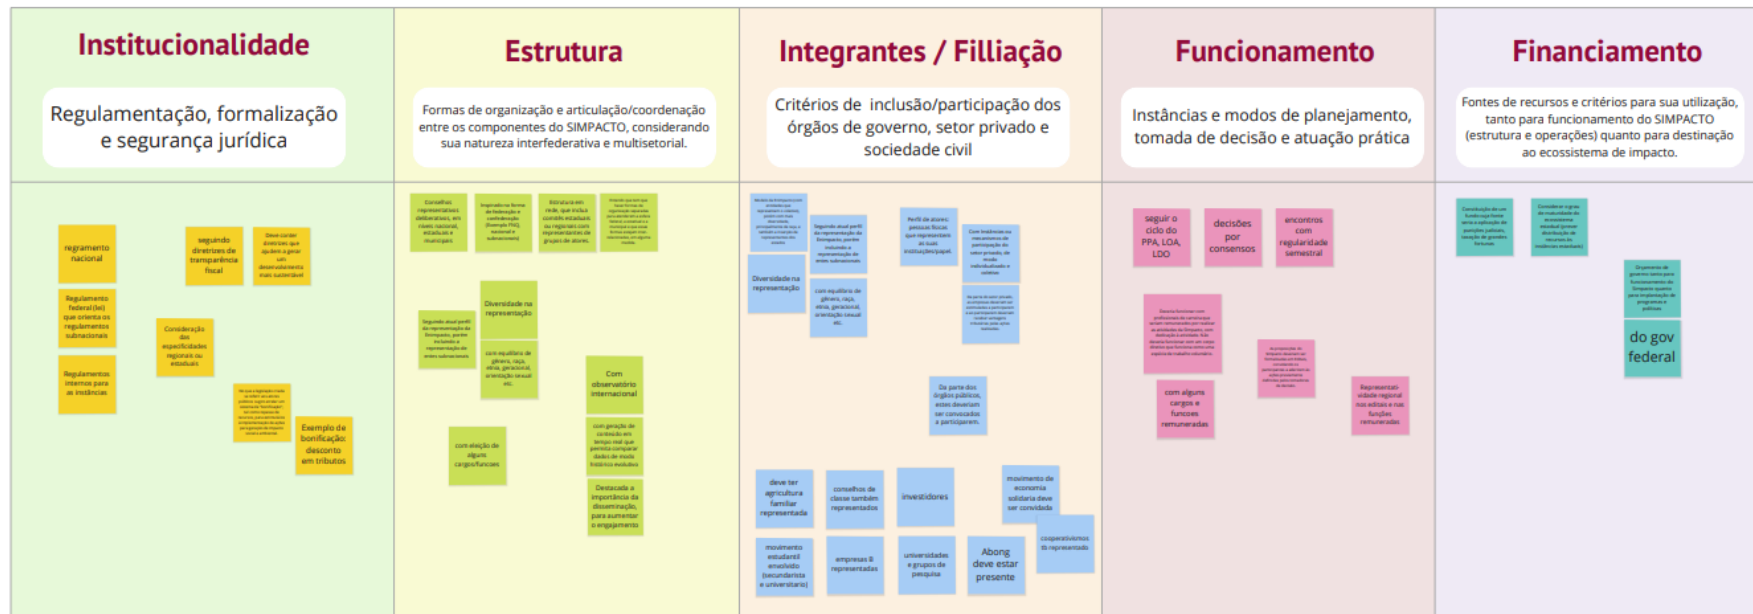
Institucionalidade

Regulamentação, formalização e segurança jurídica

regramento nacional

seguindo diretrizes de transparência fiscal

Deve corder diretrizes que ajudem a gerar um desenvolvimento mais sustentável

Regulamento federal (lei) que orienta os regulamentos subnacionais

Consideração das especificidades regionais ou estaduais

Regulamentos internos para as instâncias

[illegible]

Exemplo de bonificação: desconto em tributos

Estrutura

Formas de organização e articulação/coordenação entre os componentes do SIMPACTO, considerando sua natureza interfederativa e multisetorial.

Conselhos representativos deliberativos, em níveis nacional, estaduais e municipais

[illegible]

Estrutura em rede, que inclua comitês estaduais ou regionais com representantes de grupos de atores

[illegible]

Diversidade na representação

Seguindo atual perfil da representação do Enimpacto, porém incluindo a representação de entes subnacionais

com equilíbrio de gênero, raça, etnia, geracional, orientação sexual etc.

Com observatório internacional

com geração de conteúdo em tempo real que permita comparar dados de modo histórico evolutivo

com eleição de alguns cargos/funções

Destacada a importância da disseminação, para aumentar o engajamento

Integrantes / Filiação

Critérios de inclusão/participação dos órgãos de governo, setor privado e sociedade civil

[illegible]

Seguindo atual perfil da representação do Enimpacto, porém incluindo a representação de entes subnacionais

Perfil de atores: pessoas físicas que representam as suas instituições/papel

Com instâncias ou mecanismos de participação do setor privado, de modo individualizado e coletivo

Diversidade na representação

com equilíbrio de gênero, raça, etnia, geracional, orientação sexual etc.

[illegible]

De parte dos órgãos públicos, estes deveriam ser convocados a participarem.

deve ter agricultura familiar representada

conselhos de classe também representados

investidores

movimento de economia solidária deve ser convidada

cooperativismo tb representado

movimento estudantil envolvido (secundarista e universitário)

empresas B representadas

universidades e grupos de pesquisa

Abong deve estar presente

Funcionamento

Instâncias e modos de planejamento, tomada de decisão e atuação prática

seguir o ciclo do PPA, LOA, LDO

decisões por consensos

encontros com regularidade semestral

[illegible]

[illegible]

com alguns cargos e funcoes remuneradas

Representatividade regional nos editais e nas funções remuneradas

Financiamento

Fontes de recursos e critérios para sua utilização, tanto para funcionamento do SIMPACTO (estrutura e operações) quanto para destinação ao ecossistema de impacto.

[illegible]

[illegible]

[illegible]

do gov federal